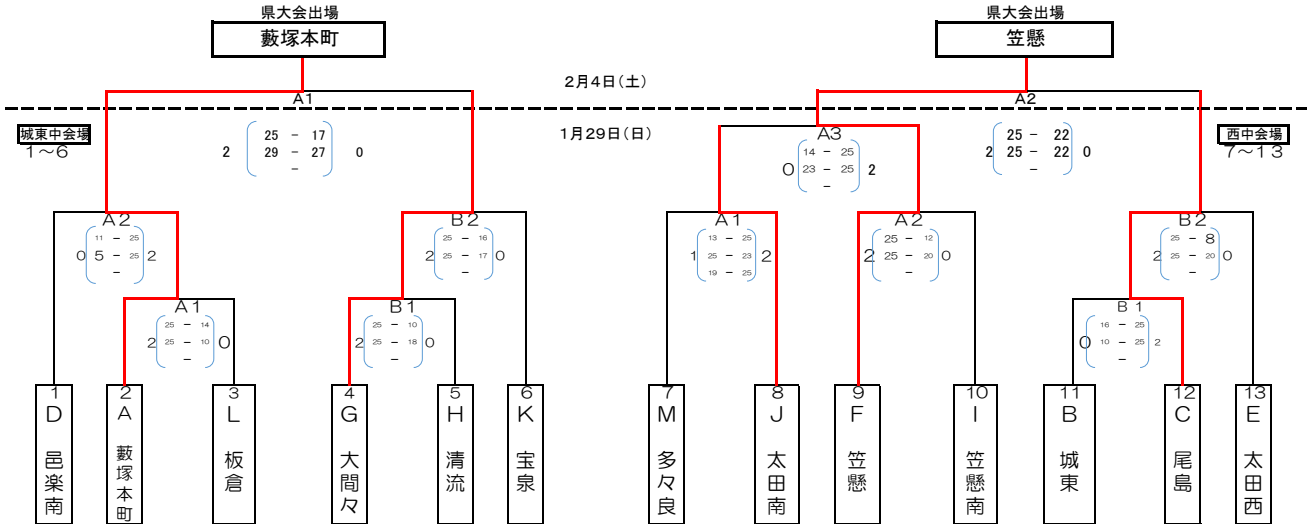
県大会出場
藪塚本町

県大会出場
笠懸

2月4日（土）

A1
A2

城東中会場
1〜6

西中会場
7〜13

1月29日（日）

2
25 − 17
29 − 27
−
0

A3
14 − 25
23 − 25
−
0
2

25 − 22
25 − 22
−
2
0

A2
11 − 25
5 − 25
−
0
2

B2
25 − 16
25 − 17
−
2
0

A1
13 − 25
25 − 23
19 − 25
1
2

A2
25 − 12
25 − 20
−
2
0

B2
25 − 8
25 − 20
−
2
0

A1
25 − 14
25 − 10
−
2
0

B1
25 − 10
25 − 18
−
2
0

B1
16 − 25
10 − 25
−
0
2

1 D 邑楽南
2 A 藪塚本町
3 L 板倉
4 G 大間々
5 H 清流
6 K 宝泉
7 M 多々良
8 J 太田南
9 F 笠懸
10 I 笠懸南
11 B 城東
12 C 尾島
13 E 太田西